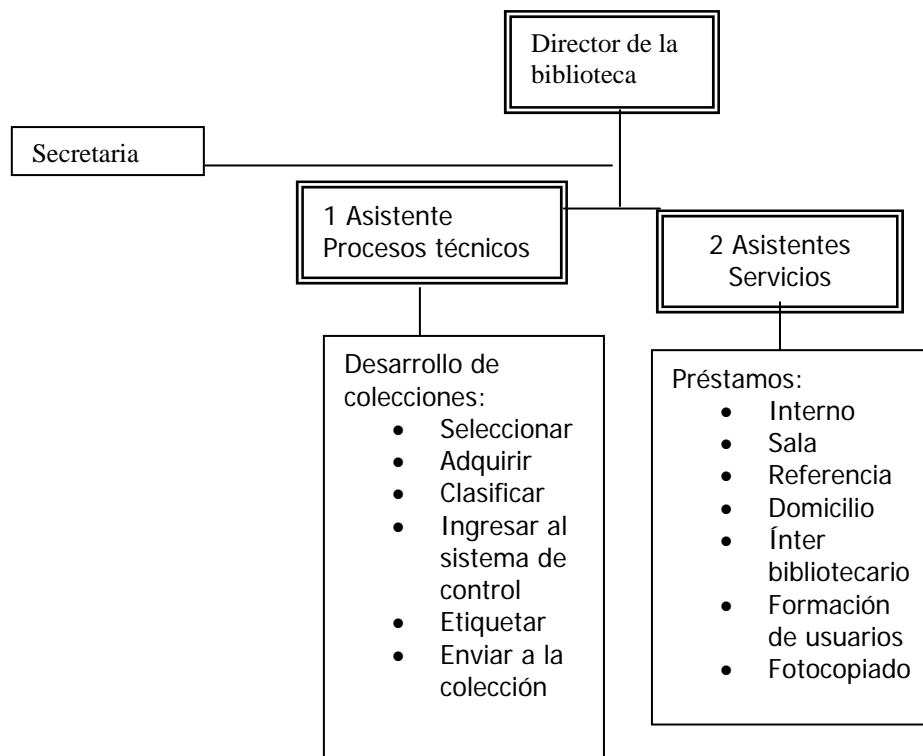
Director de la biblioteca

Secretaria

1 Asistente Procesos técnicos

2 Asistentes Servicios

Desarrollo de colecciones:
- Seleccionar
- Adquirir
- Clasificar
- Ingresar al sistema de control
- Etiquetar
- Enviar a la colección

Préstamos:
- Interno
- Sala
- Referencia
- Domicilio
- Ínter bibliotecario
- Formación de usuarios
- Fotocopiado